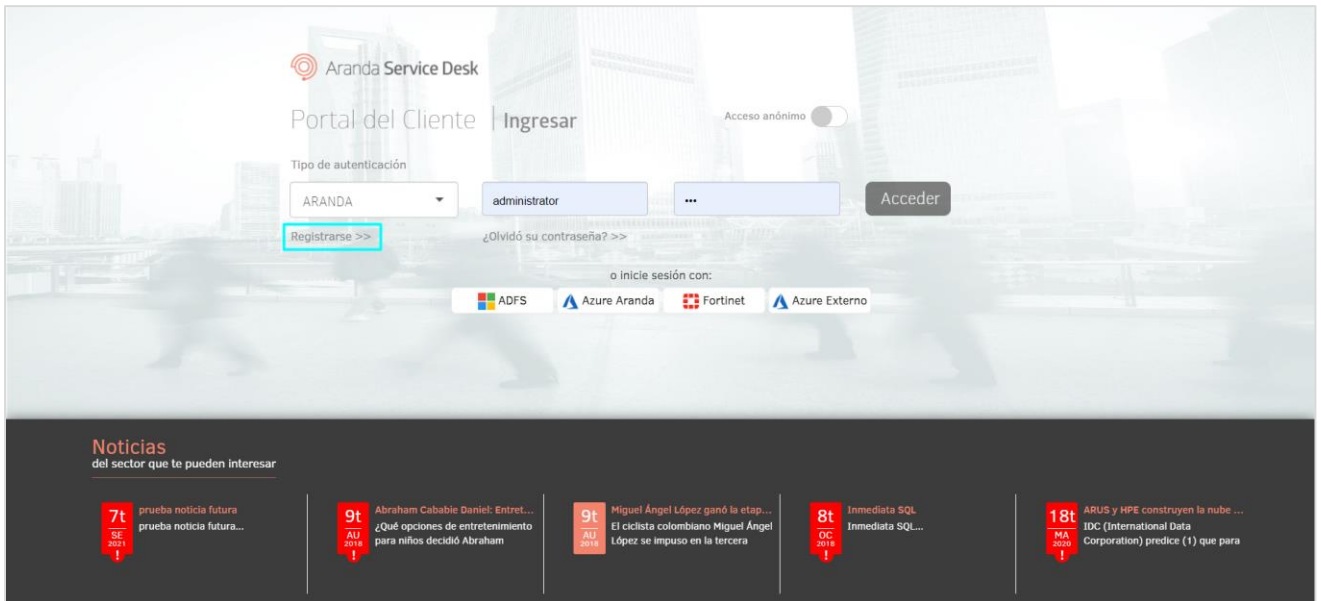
Aranda Service Desk

Portal del Cliente | Ingresar

Acceso anónimo

Tipo de autenticación

ARANDA

administrator

•••

Acceder

Registrarse >>

¿Olvidó su contraseña? >>

o inicie sesión con:

ADFS

Azure Aranda

Fortinet

Azure Externo

Noticias
del sector que te pueden interesar

7t SE 2021 !
prueba noticia futura
prueba noticia futura...

9t AU 2018 !
Abraham Cababie Daniel: Entret...
¿Qué opciones de entretenimiento para niños decidió Abraham

9t AU 2018
Miguel Ángel López ganó la etap...
El ciclista colombiano Miguel Ángel López se impuso en la tercera

8t OC 2018 !
Inmediata SQL
Inmediata SQL...

18t MA 2020 !
ARUS y HPE construyen la nube ...
IDC (International Data Corporation) predice (1) que para